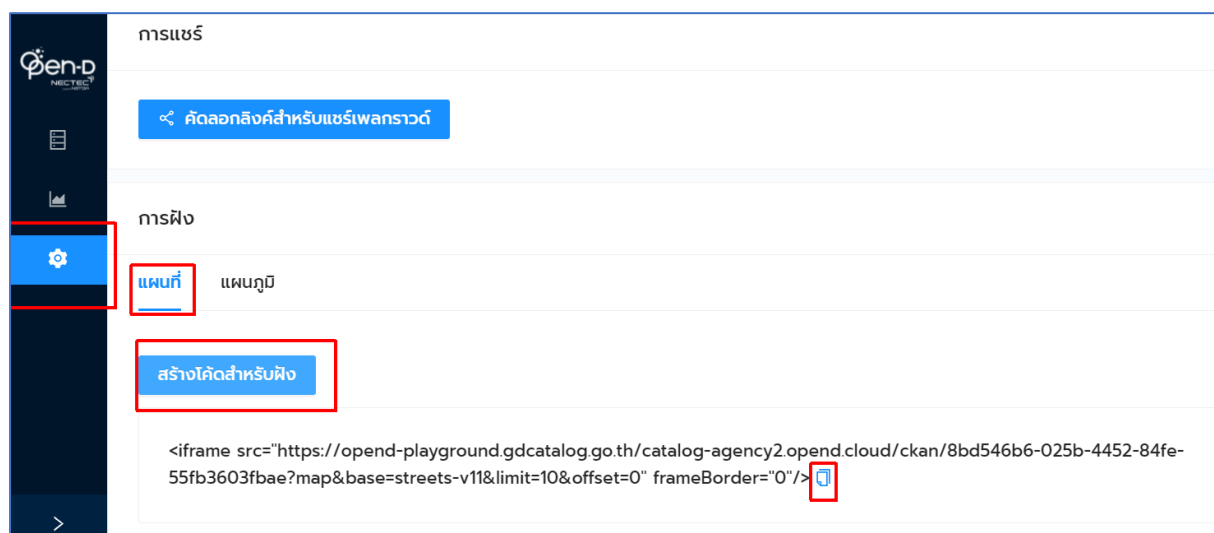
Open-D NECTEC

การแชร์

คัดลอกลิงค์สำหรับแชร์เพลกราวด์

การฝัง

แผนที่ แผนภูมิ

สร้างโค้ดสำหรับฝัง

<iframe src="https://opend-playground.gdcatalog.go.th/catalog-agency2.opend.cloud/ckan/8bd546b6-025b-4452-84fe-55fb3603fbae?map&base=streets-v11&limit=10&offset=0" frameBorder="0"/>